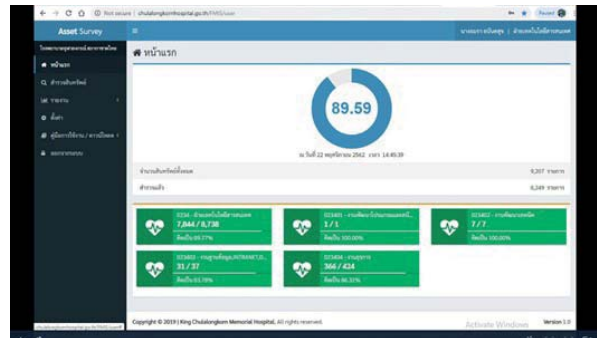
Not secure | chulalongkornhospital.go.th/FMIS/asset

Asset Survey

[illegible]

หน้าแรก

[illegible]

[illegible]

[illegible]

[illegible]

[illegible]

หน้าแรก

89.59

ณ วันที่ 22 พฤศจิกายน 2562 เวลา 14:45:39

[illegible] 9,207 รายการ

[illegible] 8,249 รายการ

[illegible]
7,844 / 8,738
คิดเป็น 89.77%

023401 - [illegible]
1 / 1
คิดเป็น 100.00%

023402 - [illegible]
7 / 7
คิดเป็น 100.00%

023403 - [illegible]
31 / 37
คิดเป็น 83.78%

023404 - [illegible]
366 / 424
คิดเป็น 86.32%

chulalongkornhospital.go.th/FMIS/asset

Copyright © 2019 | King Chulalongkorn Memorial Hospital. All rights reserved.

Activate Windows

Version 1.0